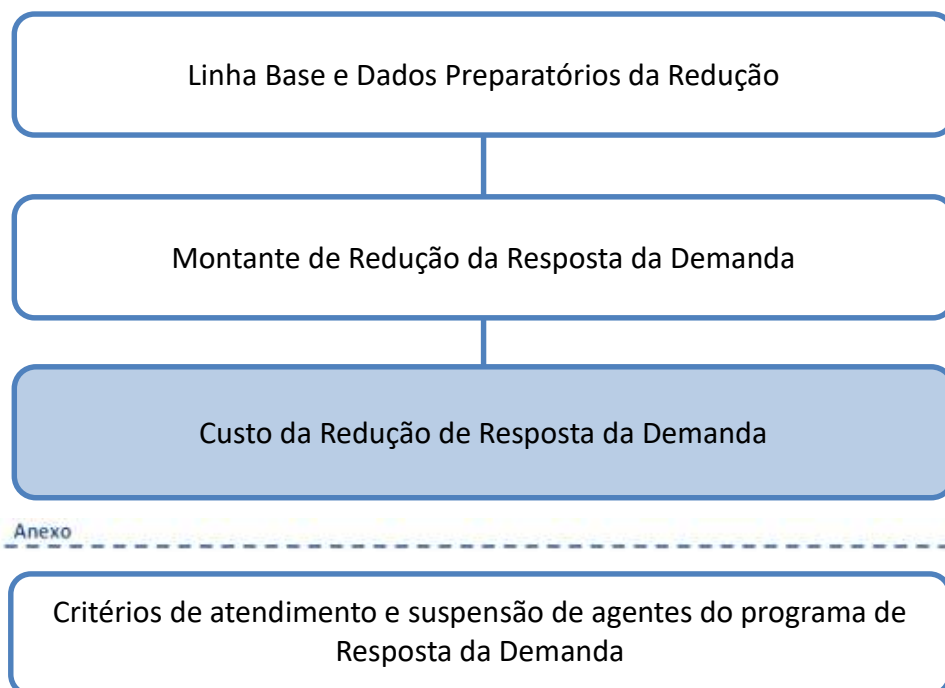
Linha Base e Dados Preparatórios da Redução

Montante de Redução da Resposta da Demanda

Custo da Redução de Resposta da Demanda

Anexo

Critérios de atendimento e suspensão de agentes do programa de Resposta da Demanda